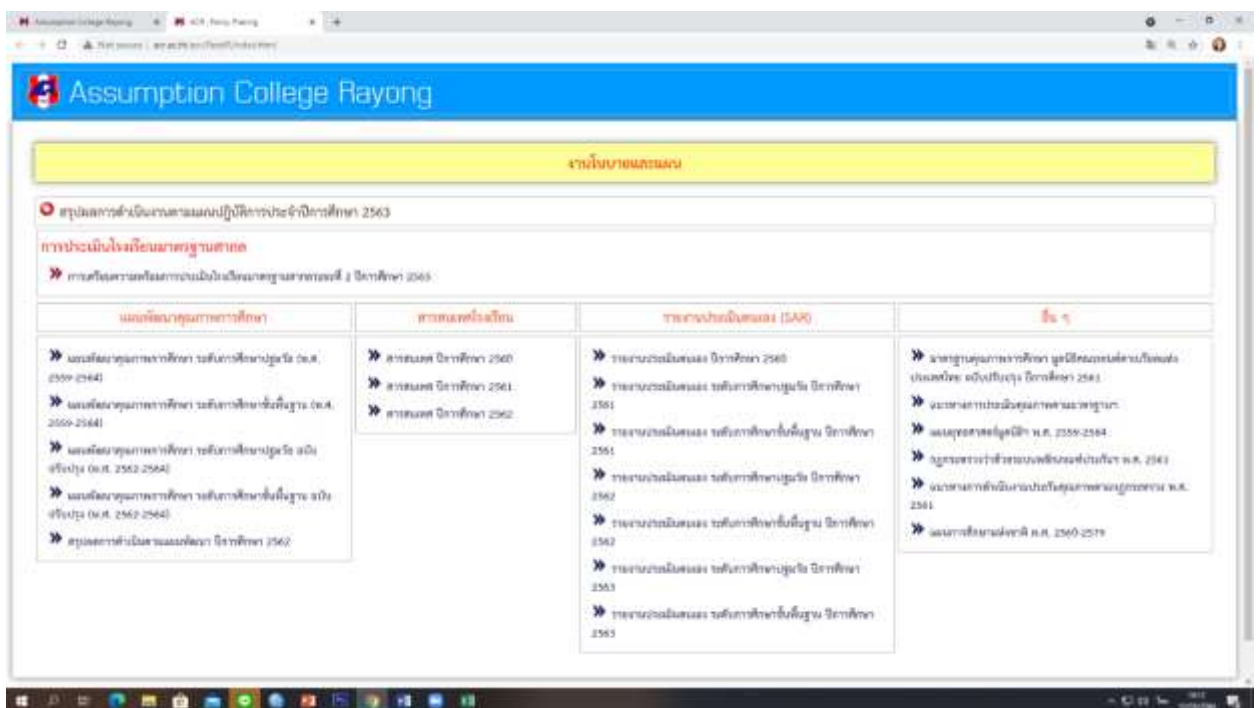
Assumption College Rayong

งานนโยบายและแผน

สรุปผลการดำเนินงานตามแผนปฏิบัติการประจำปีการศึกษา 2563

การประเมินโรงเรียนมาตรฐานสากล

การเตรียมความพร้อมการประเมินโรงเรียนมาตรฐานสากลรอบที่ 2 ปีการศึกษา 2563

| แผนพัฒนาคุณภาพการศึกษา | สารสนเทศโรงเรียน | รายงานประเมินตนเอง (SAR) | อื่น ๆ |
|---|---|---|---|
| แผนพัฒนาคุณภาพการศึกษา ระดับการศึกษาปฐมวัย (พ.ศ. 2559-2564) | สารสนเทศ ปีการศึกษา 2560 | รายงานประเมินตนเอง ปีการศึกษา 2560 | มาตรฐานคุณภาพการศึกษา มูลนิธิคณะเซนต์คาเบรียลแห่งประเทศไทย ฉบับปรับปรุง ปีการศึกษา 2561 |
| แผนพัฒนาคุณภาพการศึกษา ระดับการศึกษาขั้นพื้นฐาน (พ.ศ. 2559-2564) | สารสนเทศ ปีการศึกษา 2561 | รายงานประเมินตนเอง ระดับการศึกษาปฐมวัย ปีการศึกษา 2561 | แนวทางการประเมินคุณภาพตามมาตรฐาน |
| แผนพัฒนาคุณภาพการศึกษา ระดับการศึกษาปฐมวัย ฉบับปรับปรุง (พ.ศ. 2562-2564) | สารสนเทศ ปีการศึกษา 2562 | รายงานประเมินตนเอง ระดับการศึกษาขั้นพื้นฐาน ปีการศึกษา 2561 | แผนยุทธศาสตร์มูลนิธิฯ พ.ศ. 2559-2564 |
| แผนพัฒนาคุณภาพการศึกษา ระดับการศึกษาขั้นพื้นฐาน ฉบับปรับปรุง (พ.ศ. 2562-2564) | | รายงานประเมินตนเอง ระดับการศึกษาปฐมวัย ปีการศึกษา 2562 | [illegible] พ.ศ. 2563 |
| สรุปผลการดำเนินงานแผนพัฒนา ปีการศึกษา 2562 | | รายงานประเมินตนเอง ระดับการศึกษาขั้นพื้นฐาน ปีการศึกษา 2562 | แนวทางการดำเนินงาน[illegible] พ.ศ. 2561 |
| | | รายงานประเมินตนเอง ระดับการศึกษาปฐมวัย ปีการศึกษา 2563 | แผนการศึกษาแห่งชาติ พ.ศ. 2560-2579 |
| | | รายงานประเมินตนเอง ระดับการศึกษาขั้นพื้นฐาน ปีการศึกษา 2563 | |